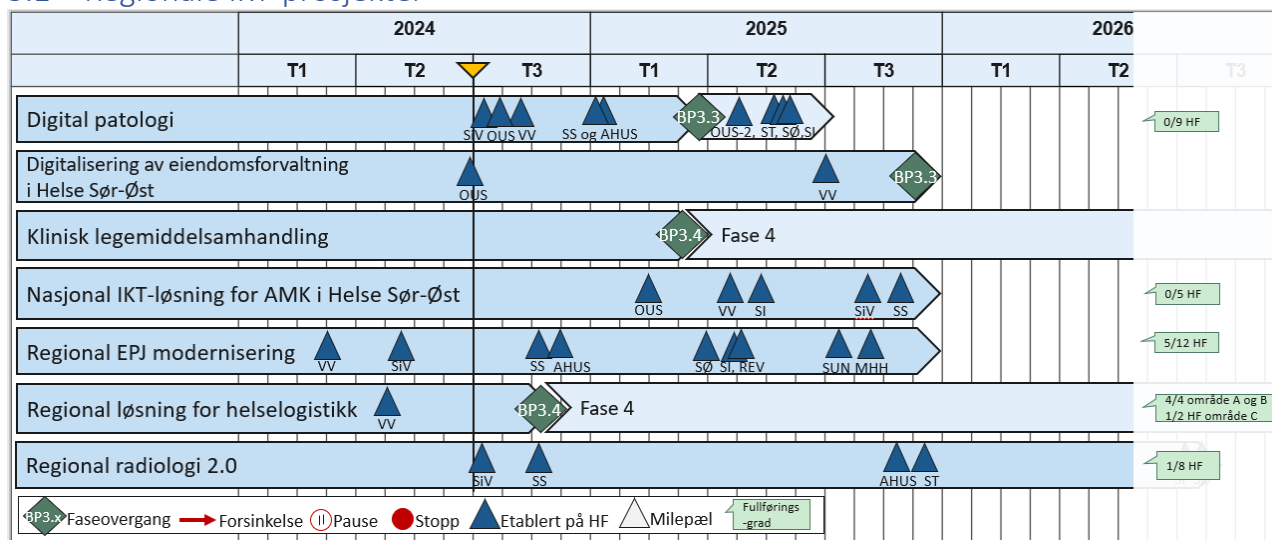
| | 2024 | | | 2025 | | | 2026 | | |
|---|---|---|---|---|---|---|---|---|---|
| | T1 | T2 | T3 | T1 | T2 | T3 | T1 | T2 | T3 |

Digital patologi
SiV OUS VV SS og AHUS BP3.3 OUS-2, ST, SØ,SI
0/9 HF

Digitalisering av eiendomsforvaltning i Helse Sør-Øst
OUS VV BP3.3

Klinisk legemiddelsamhandling
BP3.4 Fase 4

Nasjonal IKT-løsning for AMK i Helse Sør-Øst
OUS VV SI SiV SS
0/5 HF

Regional EPJ modernisering
VV SiV SS AHUS SØ SI, REV SUN MHH
5/12 HF

Regional løsning for helselogistikk
VV BP3.4 Fase 4
4/4 område A og B
1/2 HF område C

Regional radiologi 2.0
SiV SS AHUS ST
1/8 HF

BP3.x Faseovergang Forsinkelse Pause Stopp Etablert på HF Milepæl Fullførings -grad